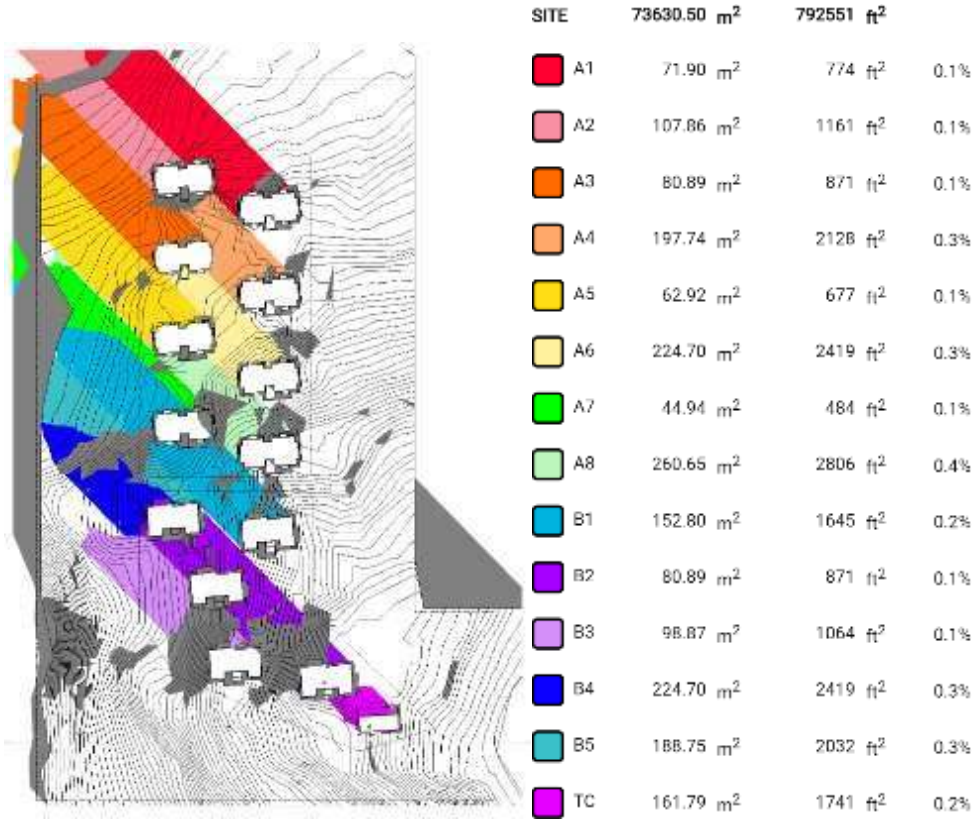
| SITE | 73630.50 $m^2$ | 792551 $ft^2$ | |
|---|---|---|---|
| A1 | 71.90 $m^2$ | 774 $ft^2$ | 0.1% |
| A2 | 107.86 $m^2$ | 1161 $ft^2$ | 0.1% |
| A3 | 80.89 $m^2$ | 871 $ft^2$ | 0.1% |
| A4 | 197.74 $m^2$ | 2128 $ft^2$ | 0.3% |
| A5 | 62.92 $m^2$ | 677 $ft^2$ | 0.1% |
| A6 | 224.70 $m^2$ | 2419 $ft^2$ | 0.3% |
| A7 | 44.94 $m^2$ | 484 $ft^2$ | 0.1% |
| A8 | 260.65 $m^2$ | 2806 $ft^2$ | 0.4% |
| B1 | 152.80 $m^2$ | 1645 $ft^2$ | 0.2% |
| B2 | 80.89 $m^2$ | 871 $ft^2$ | 0.1% |
| B3 | 98.87 $m^2$ | 1064 $ft^2$ | 0.1% |
| B4 | 224.70 $m^2$ | 2419 $ft^2$ | 0.3% |
| B5 | 188.75 $m^2$ | 2032 $ft^2$ | 0.3% |
| TC | 161.79 $m^2$ | 1741 $ft^2$ | 0.2% |